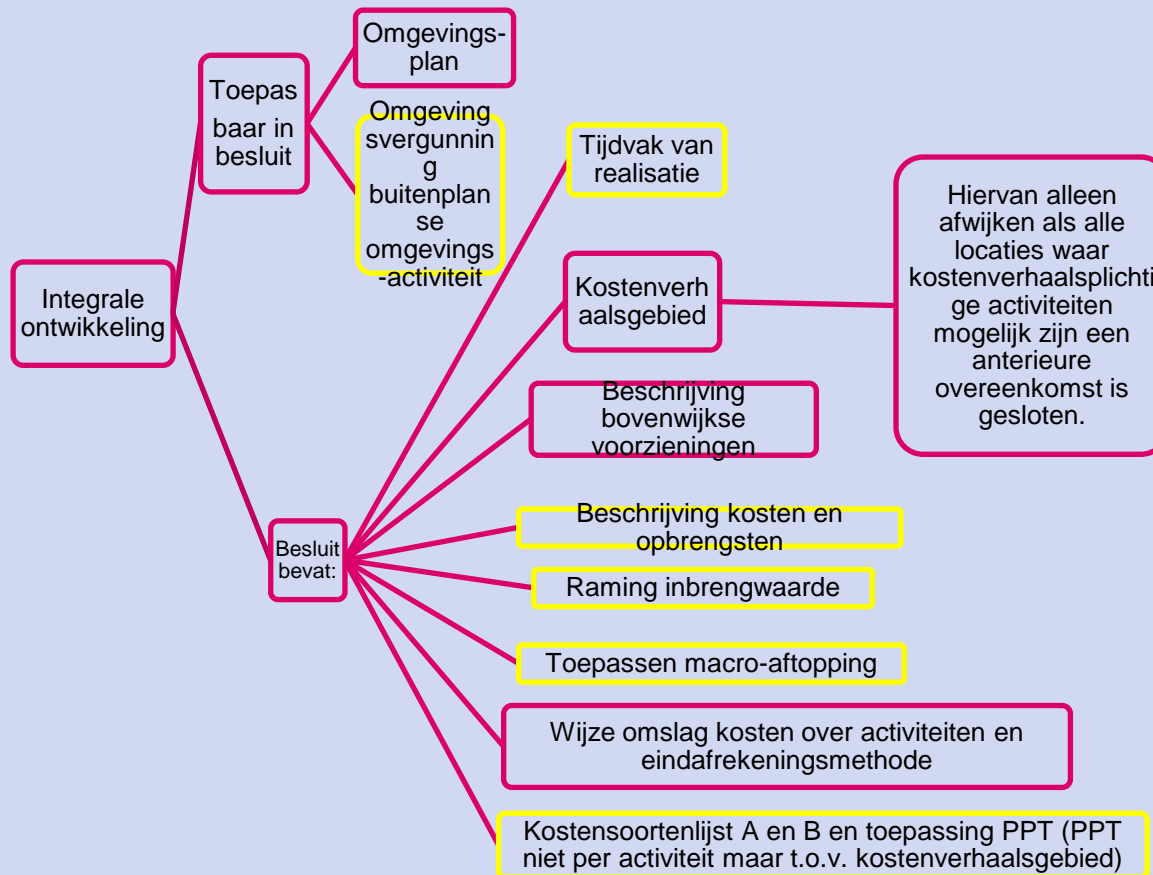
Integrale ontwikkeling

Toepasbaar in besluit

Omgevingsplan

Omgevingsvergunning buitenplanse omgevingsactiviteit

Besluit bevat:

Tijdvak van realisatie

Kostenverhaalsgebied

Hiervan alleen afwijken als alle locaties waar kostenverhaalsplichtige activiteiten mogelijk zijn een anterieure overeenkomst is gesloten.

Beschrijving bovenwijkse voorzieningen

Beschrijving kosten en opbrengsten

Raming inbrengwaarde

Toepassen macro-aftopping

Wijze omslag kosten over activiteiten en eindafrekeningsmethode

Kostensoortenlijst A en B en toepassing PPT (PPT niet per activiteit maar t.o.v. kostenverhaalsgebied)